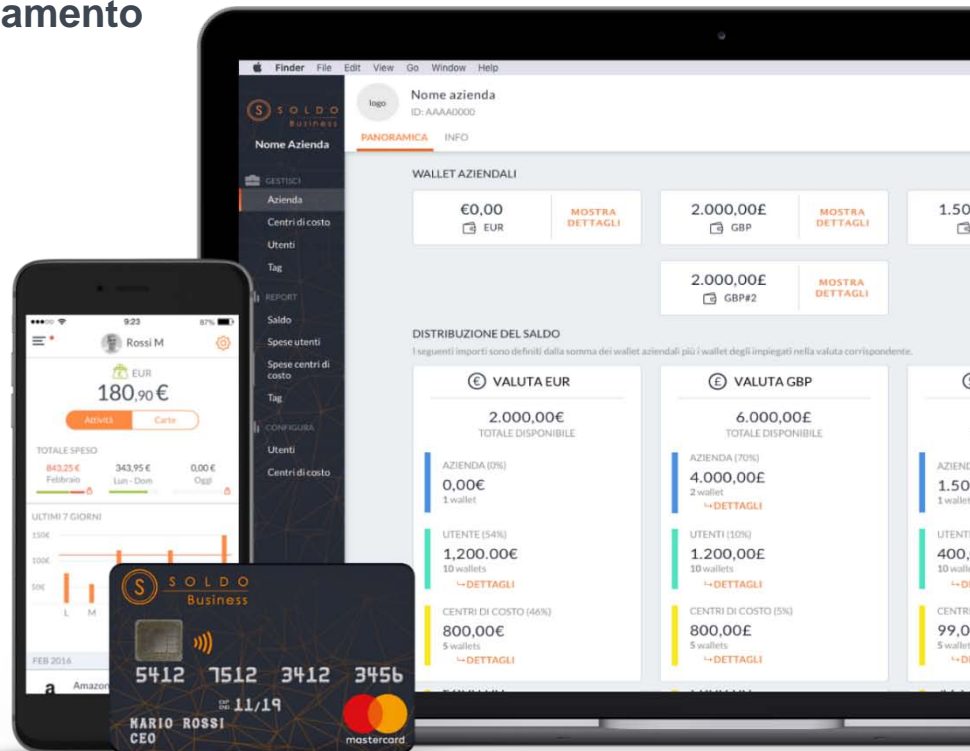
amento

Finder File Edit View Go Window Help

S SOLDO Business

Nome Azienda

GESTISCI
Azienda
Centri di costo
Utenti
Tag

REPORT
Saldo
Spese utenti
Spese centri di costo
Tag

CONFIGURA
Utenti
Centri di costo

logo
Nome azienda
ID: AAAA0000

PANORAMICA INFO

WALLET AZIENDALI

€0,00
EUR
MOSTRA DETTAGLI

2.000,00£
GBP
MOSTRA DETTAGLI

1.50

2.000,00£
GBP#2
MOSTRA DETTAGLI

DISTRIBUZIONE DEL SALDO
I seguenti importi sono definiti dalla somma dei wallet aziendali più i wallet degli impiegati nella valuta corrispondente.

VALUTA EUR
2.000,00€
TOTALE DISPONIBILE

AZIENDA (0%)
0,00€
1 wallet

UTENTE (54%)
1,200.00€
10 wallets
DETTAGLI

CENTRI DI COSTO (46%)
800,00€
5 wallets
DETTAGLI

VALUTA GBP
6.000,00£
TOTALE DISPONIBILE

AZIENDA (70%)
4.000,00£
2 wallet
DETTAGLI

UTENTI (10%)
1.200,00£
10 wallets
DETTAGLI

CENTRI DI COSTO (5%)
800,00£
5 wallets
DETTAGLI

AZIEND
1.50
1 wallet

UTENT
400,
10 walle

CENTR
99,0
5 wallet

9:23 87%
Rossi M
EUR
180,90€
Attività Carte

TOTALE SPESO
843,25€ Febbraio
343,95€ Lun - Dom
0,00€ Oggi

ULTIMI 7 GIORNI
150€
100€
50€
L M

FEB 2016
Amazon

SOLDO Business
5412 7512 3412 3456
11/19
MARIO ROSSI
CEO
mastercard